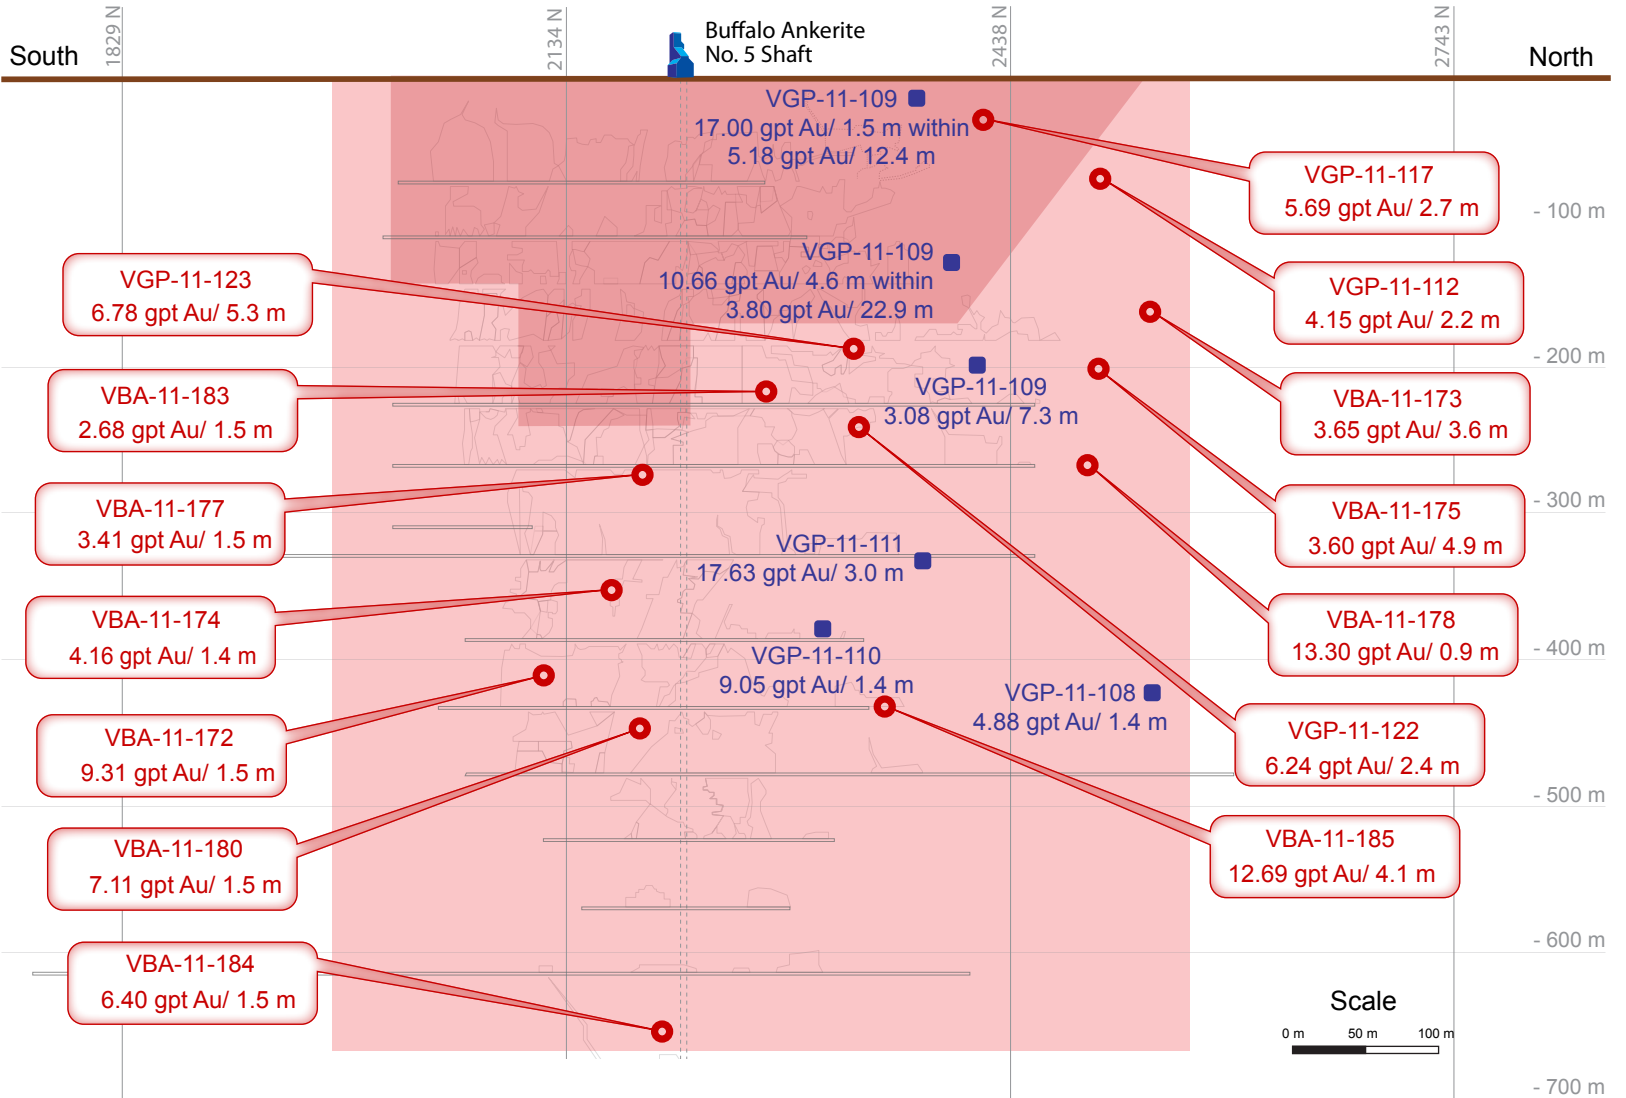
South

1829 N

2134 N

Buffalo Ankerite No. 5 Shaft

2438 N

2743 N

North

VGP-11-109
17.00 gpt Au/ 1.5 m within
5.18 gpt Au/ 12.4 m

VGP-11-117
5.69 gpt Au/ 2.7 m

- 100 m

VGP-11-123
6.78 gpt Au/ 5.3 m

VGP-11-109
10.66 gpt Au/ 4.6 m within
3.80 gpt Au/ 22.9 m

VGP-11-112
4.15 gpt Au/ 2.2 m

- 200 m

VBA-11-183
2.68 gpt Au/ 1.5 m

VGP-11-109
3.08 gpt Au/ 7.3 m

VBA-11-173
3.65 gpt Au/ 3.6 m

VBA-11-177
3.41 gpt Au/ 1.5 m

- 300 m

VBA-11-175
3.60 gpt Au/ 4.9 m

VGP-11-111
17.63 gpt Au/ 3.0 m

VBA-11-174
4.16 gpt Au/ 1.4 m

VBA-11-178
13.30 gpt Au/ 0.9 m

- 400 m

VGP-11-110
9.05 gpt Au/ 1.4 m

VGP-11-108
4.88 gpt Au/ 1.4 m

VBA-11-172
9.31 gpt Au/ 1.5 m

VGP-11-122
6.24 gpt Au/ 2.4 m

- 500 m

VBA-11-180
7.11 gpt Au/ 1.5 m

VBA-11-185
12.69 gpt Au/ 4.1 m

- 600 m

VBA-11-184
6.40 gpt Au/ 1.5 m

Scale
0 m 50 m 100 m

- 700 m